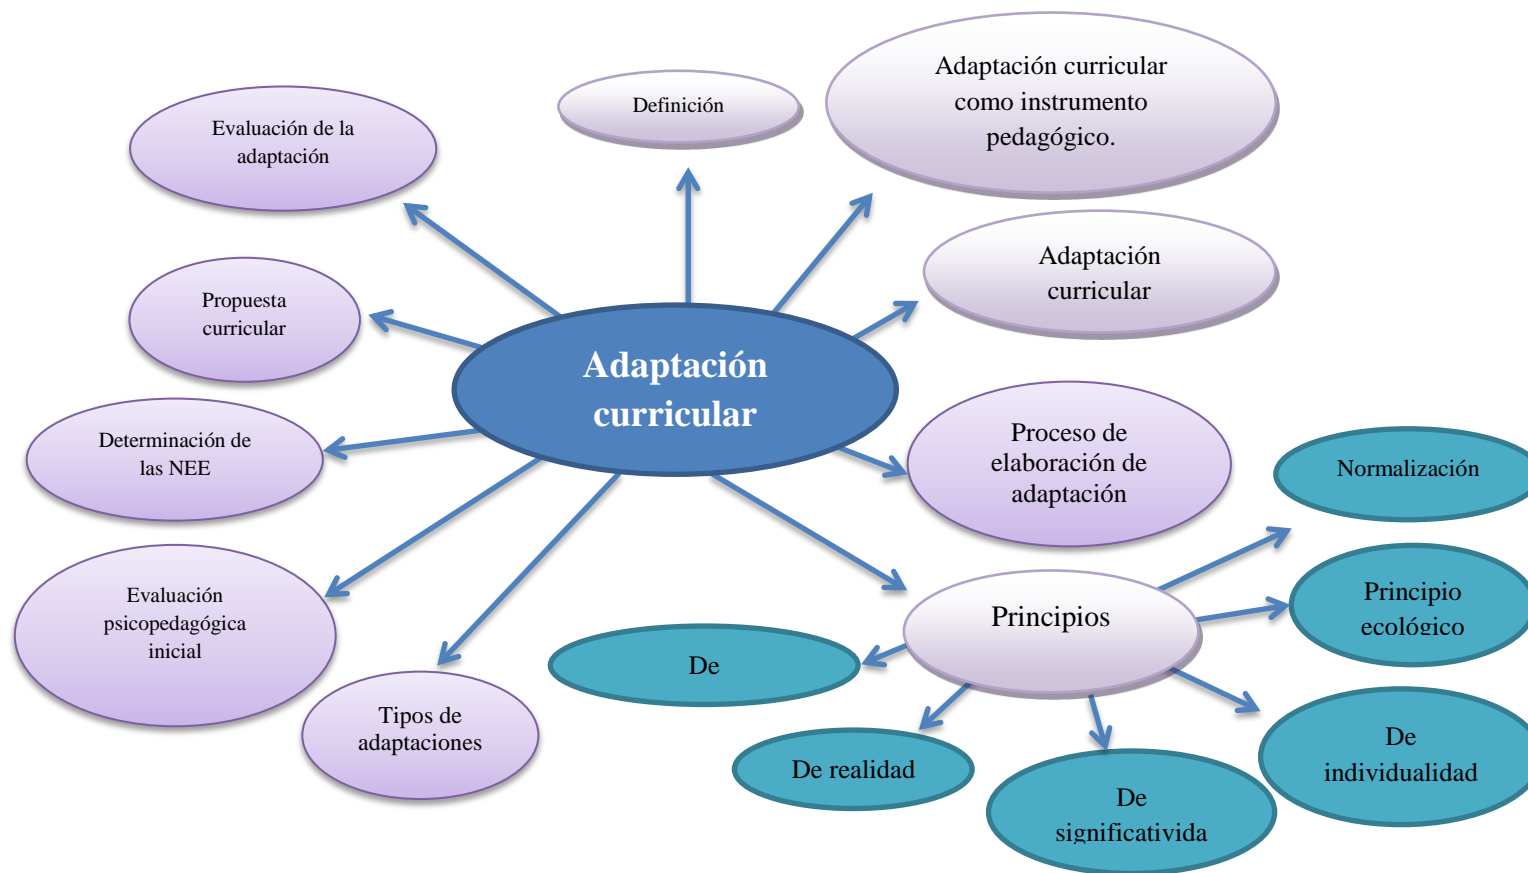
Definición

Adaptación curricular como instrumento pedagógico.

Evaluación de la adaptación

Adaptación curricular

Propuesta curricular

Adaptación curricular

Determinación de las NEE

Proceso de elaboración de adaptación

Normalización

Evaluación psicopedagógica inicial

Principios

Principio ecológico

De

Tipos de adaptaciones

De realidad

De significativida

De individualidad